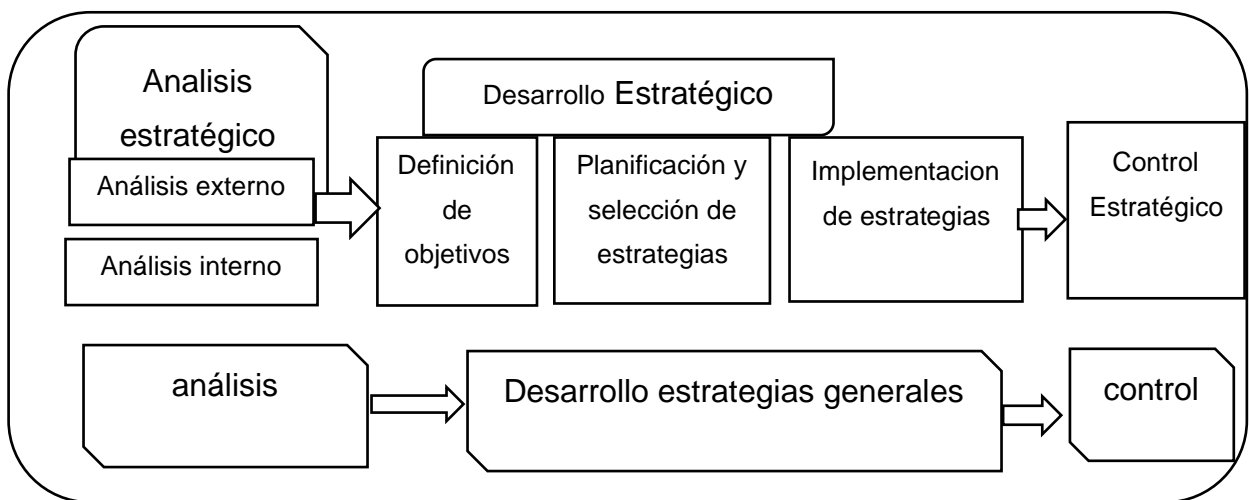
Analisis estratégico

Análisis externo

Análisis interno

Desarrollo Estratégico

Definición de objetivos

Planificación y selección de estrategias

Implementacion de estrategias

Control Estratégico

análisis

Desarrollo estrategias generales

control